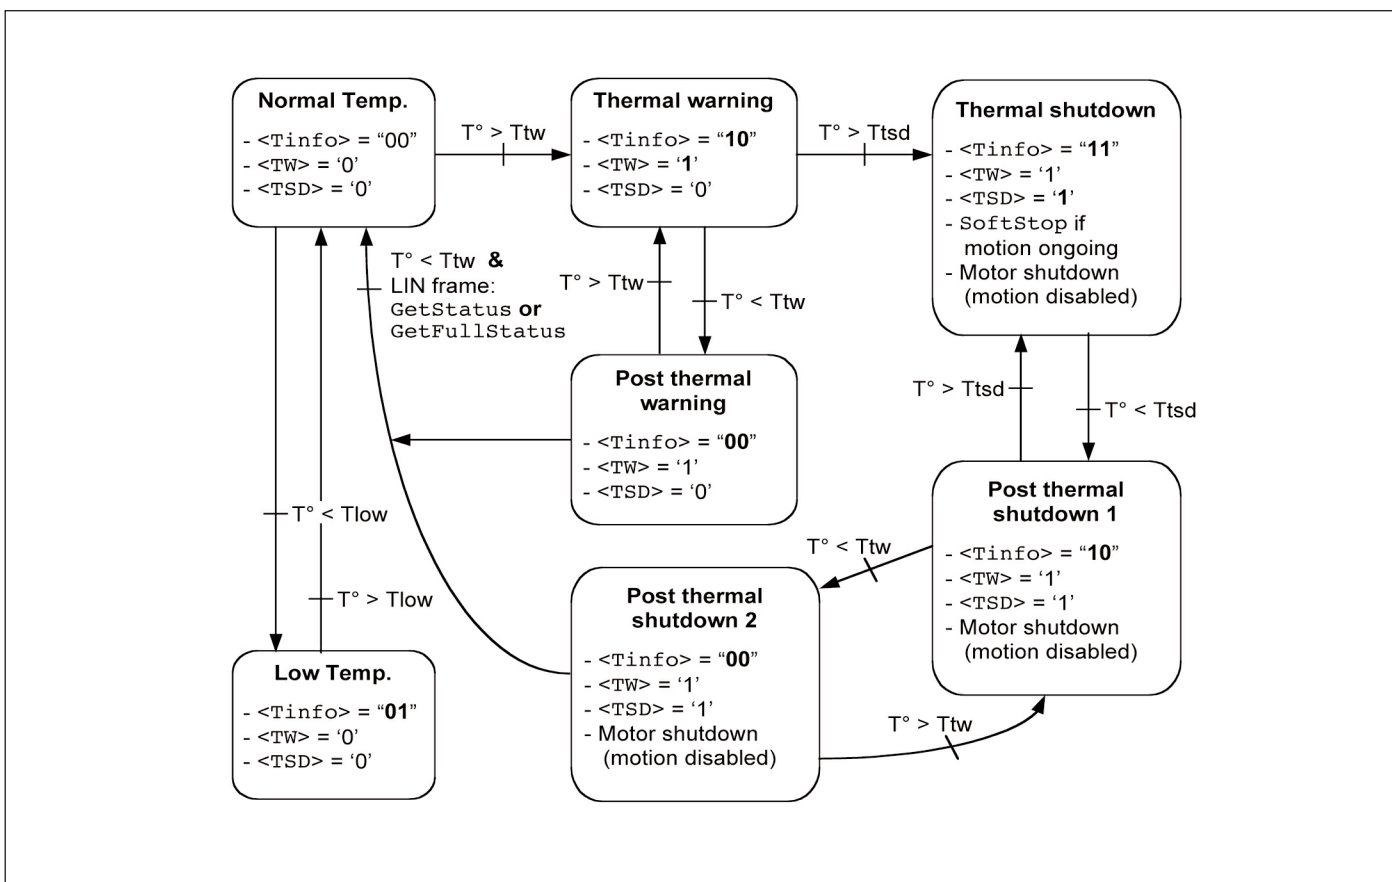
Normal Temp.
- <Tinfo> = "00"
- <TW> = '0'
- <TSD> = '0'

T° > Ttw

Thermal warning
- <Tinfo> = "10"
- <TW> = '1'
- <TSD> = '0'

T° > Ttsd

Thermal shutdown
- <Tinfo> = "11"
- <TW> = '1'
- <TSD> = '1'
- SoftStop if motion ongoing
- Motor shutdown (motion disabled)

T° < Ttw & LIN frame: GetStatus or GetFullStatus

T° > Ttw

T° < Ttw

Post thermal warning
- <Tinfo> = "00"
- <TW> = '1'
- <TSD> = '0'

T° > Ttsd

T° < Ttsd

T° < Tlow

T° > Tlow

Post thermal shutdown 1
- <Tinfo> = "10"
- <TW> = '1'
- <TSD> = '1'
- Motor shutdown (motion disabled)

T° < Ttw

Post thermal shutdown 2
- <Tinfo> = "00"
- <TW> = '1'
- <TSD> = '1'
- Motor shutdown (motion disabled)

T° > Ttw

Low Temp.
- <Tinfo> = "01"
- <TW> = '0'
- <TSD> = '0'